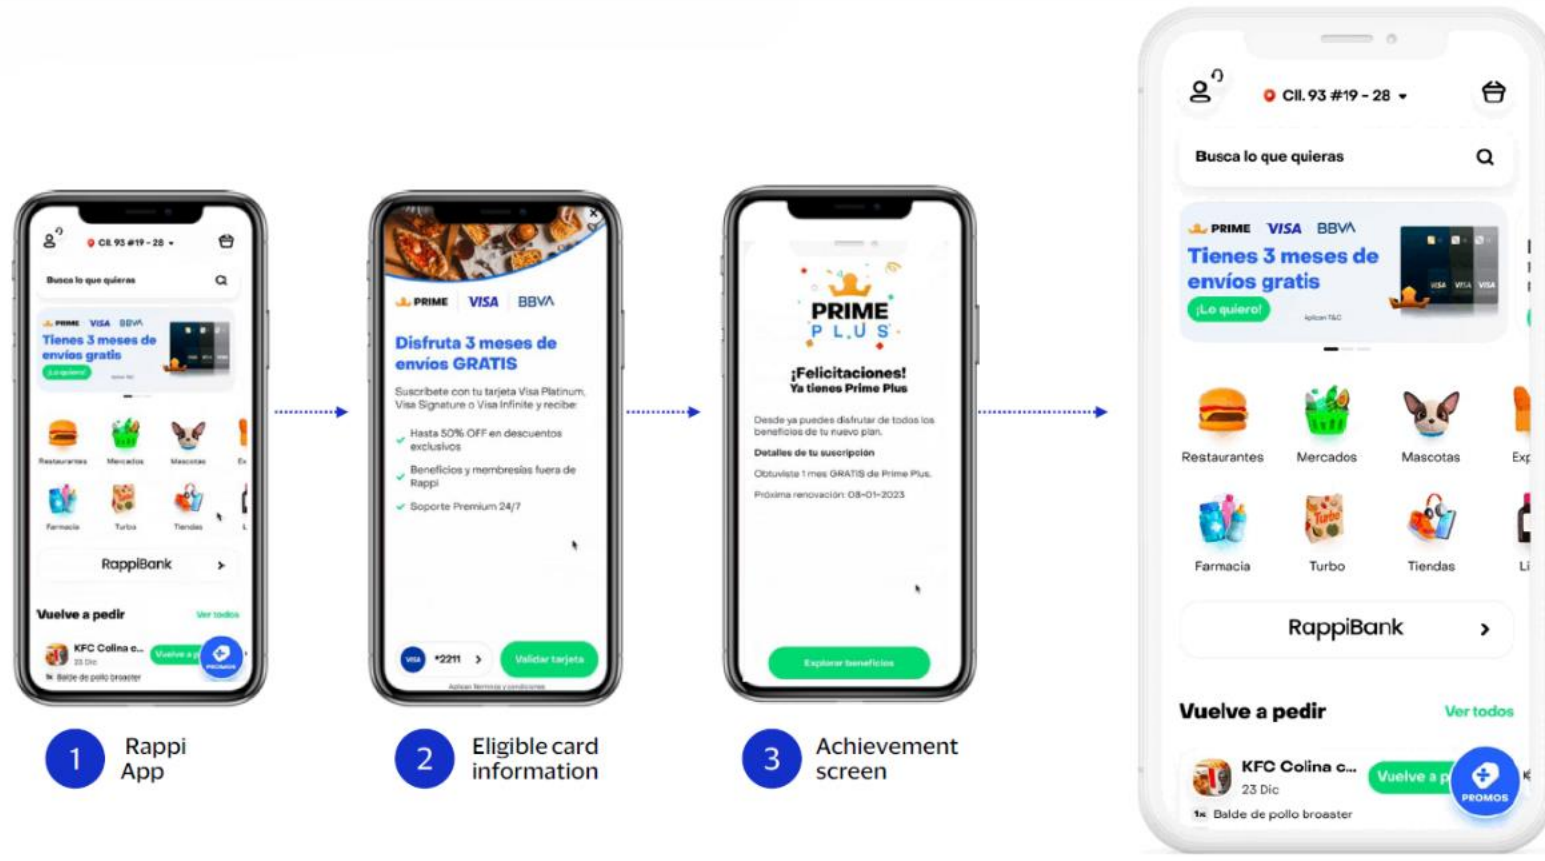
Cll. 93 #19 - 28

Busca lo que quieras

PRIME VISA BBVA

Tienes 3 meses de envíos gratis

¡Lo quiero!

Restaurantes Mercados Mascotas

Farmacia Turbo Tiendas

RappiBank

Vuelve a pedir Ver todos

KFC Colina c... Vuelve a p

23 Dic

Balde de pollo broaster

PROMOS

1 Rappi App

PRIME VISA BBVA

Disfruta 3 meses de envíos GRATIS

Suscríbete con tu tarjeta Visa Platinum, Visa Signature o Visa Infinite y recibe:

Hasta 50% OFF en descuentos exclusivos

Beneficios y membresías fuera de Rappi

Soporte Premium 24/7

*2211

Validar tarjeta

Aplican términos y condiciones

2 Eligible card information

PRIME PLUS

¡Felicitaciones! Ya tienes Prime Plus

Desde ya puedes disfrutar de todos los beneficios de tu nuevo plan.

Detalles de tu suscripción

Obtuviste 1 mes GRATIS de Prime Plus.

Próxima renovación: 08-01-2023

Explorar beneficios

3 Achievement screen

Cll. 93 #19 - 28

Busca lo que quieras

PRIME VISA BBVA

Tienes 3 meses de envíos gratis

¡Lo quiero!

Aplican T&C

Restaurantes Mercados Mascotas Exp

Farmacia Turbo Tiendas Li

RappiBank

Vuelve a pedir Ver todos

KFC Colina c... Vuelve a p

23 Dic

1x Balde de pollo broaster

PROMOS